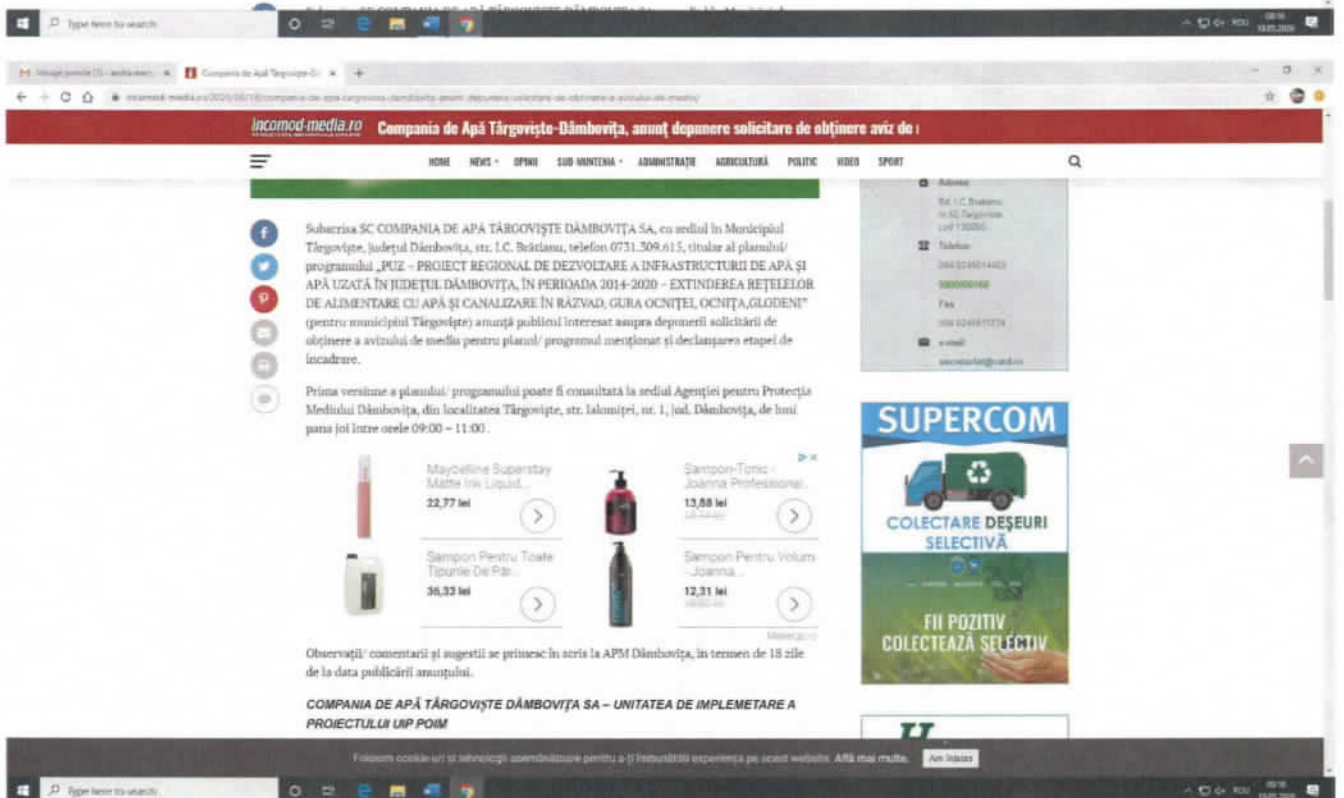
Type here to search

Compania de Apă Târgoviște-D...

incomod-media.ro/2020/05/18/compania-de-apa-targoviste-dambovita-anunt-depunere-solicitare-de-obtinere-a-avizului-de-mediu/

incomod-media.ro Compania de Apă Târgoviște-Dâmbovița, anunț depunere solicitare de obținere aviz de

HOME NEWS OPINII SUD-MUNTENIA ADMINISTRAȚIE AGRICULTURĂ POLITIC VIDEO SPORT

Subscrisa SC COMPANIA DE APĂ TÂRGOVIȘTE DÂMBOVIȚA SA, cu sediul în Municipiul Târgoviște, județul Dâmbovița, str. I.C. Brătianu, telefon 0731.309.615, titular al planului/ programului „PUZ – PROIECT REGIONAL DE DEZVOLTARE A INFRASTRUCTURII DE APĂ ȘI APĂ UZATĂ ÎN JUDEȚUL DÂMBOVIȚA, ÎN PERIOADA 2014-2020 – EXTINDEREA REȚELELOR DE ALIMENTARE CU APĂ ȘI CANALIZARE ÎN RĂZVAD, GURA OCNIȚEI, OCNIȚA,GLODENI" (pentru municipiul Târgoviște) anunță publicul interesat asupra depunerii solicitării de obținere a avizului de mediu pentru planul/ programul menționat și declanșarea etapei de încadrare.

Prima versiune a planului/ programului poate fi consultată la sediul Agenției pentru Protecția Mediului Dâmbovița, din localitatea Târgoviște, str. Ialomiței, nr. 1, jud. Dâmbovița, de luni pana joi între orele 09:00 – 11:00.

Maybelline Superstay Matte Ink Liquid... 22,77 lei
Sampon-Tonic - Joanna Professional... 13,88 lei
Sampon Pentru Toate Tipurile De Păr... 36,33 lei
Sampon Pentru Volum - Joanna... 12,31 lei

Observații/ comentarii și sugestii se primesc în scris la APM Dâmbovița, în termen de 18 zile de la data publicării anunțului.

COMPANIA DE APĂ TÂRGOVIȘTE DÂMBOVIȚA SA – UNITATEA DE IMPLEMETARE A PROIECTULUI UIP POIM

Adresa
Bd. I.C. Bratianu
nr.50 Targoviste
cod 130050
Telefon
Fax
e-mail

SUPERCOM
COLECTARE DEȘEURI SELECTIVĂ
FII POZITIV COLECTEAZĂ SELECTIV

Folosim cookie-uri și tehnologii asemănătoare pentru a-ți îmbunătăți experiența pe acest website. Află mai multe. Am înțeles

Type here to search